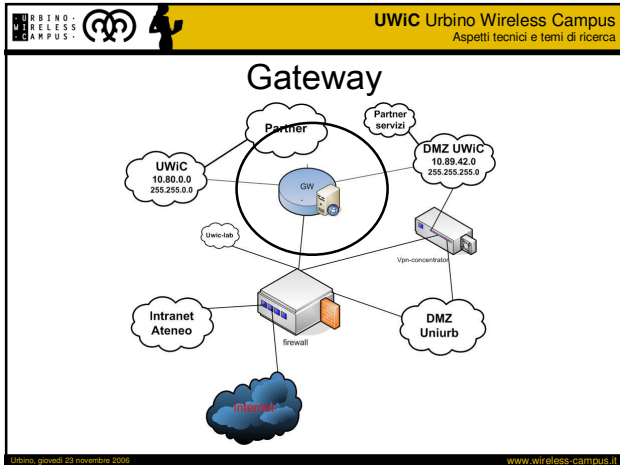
URBINO · WIRELESS · CAMPUS ·

UWiC Urbino Wireless Campus
Aspetti tecnici e temi di ricerca

Gateway

Partner

Partner servizi

UWiC
10.80.0.0
255.255.0.0

DMZ UWiC
10.89.42.0
255.255.255.0

GW

Uwic-lab

Vpn-concentrator

Intranet Ateneo

firewall

DMZ Uniurb

Internet

Urbino, giovedì 23 novembre 2006

www.wireless-campus.it